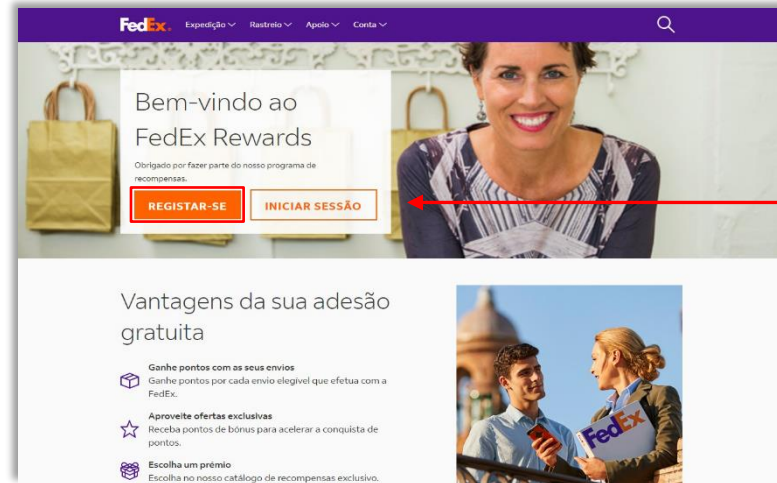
FedEx. Expedição Rastreio Apoio Conta

Bem-vindo ao FedEx Rewards

Obrigado por fazer parte do nosso programa de recompensas.

REGISTAR-SE

INICIAR SESSÃO

Vantagens da sua adesão gratuita

Ganhe pontos com os seus envios
Ganhe pontos por cada envio elegível que efetua com a FedEx.

Aproveite ofertas exclusivas
Receba pontos de bónus para acelerar a conquista de pontos.

Escolha um prémio
Escolha no nosso catálogo de recompensas exclusivo.

FedEx